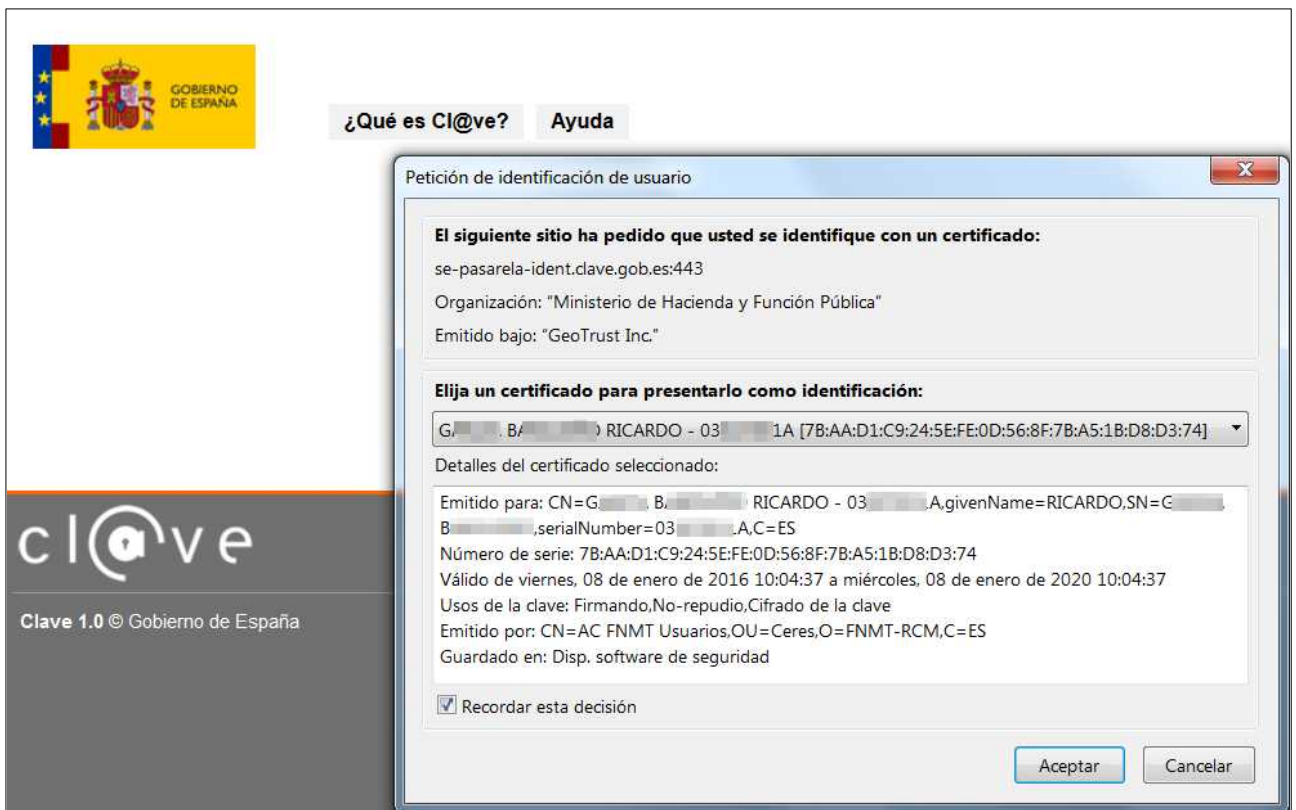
GOBIERNO DE ESPAÑA

¿Qué es Cl@ve? Ayuda

cl@ve

Clave 1.0 © Gobierno de España

Petición de identificación de usuario

El siguiente sitio ha pedido que usted se identifique con un certificado:

se-pasarela-ident.clave.gob.es:443

Organización: "Ministerio de Hacienda y Función Pública"

Emitido bajo: "GeoTrust Inc."

Elija un certificado para presentarlo como identificación:

G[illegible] B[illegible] RICARDO - 03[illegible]1A [7B:AA:D1:C9:24:5E:FE:0D:56:8F:7B:A5:1B:D8:D3:74]

Detalles del certificado seleccionado:

Emitido para: CN=G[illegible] B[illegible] RICARDO - 03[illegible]A,givenName=RICARDO,SN=G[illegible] B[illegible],serialNumber=03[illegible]A,C=ES
Número de serie: 7B:AA:D1:C9:24:5E:FE:0D:56:8F:7B:A5:1B:D8:D3:74
Válido de viernes, 08 de enero de 2016 10:04:37 a miércoles, 08 de enero de 2020 10:04:37
Usos de la clave: Firmando,No-repudio,Cifrado de la clave
Emitido por: CN=AC FNMT Usuarios,OU=Ceres,O=FNMT-RCM,C=ES
Guardado en: Disp. software de seguridad

Recordar esta decisión

Aceptar Cancelar